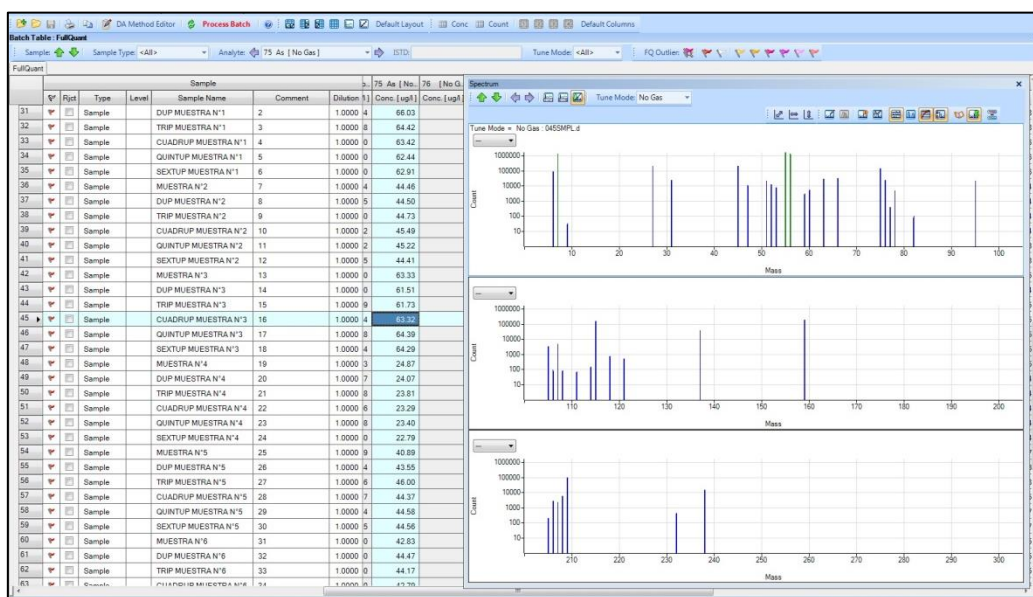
DA Method Editor  Process Batch  Default Layout  Conc  Count  Default Columns

Batch Table : FullQuant

Sample:  Sample Type: <All>  Analyte: 75 As [ No Gas ]  ISTD:  Tune Mode: <All>  FQ Outlier:

FullQuant

| | | Rjct | Type | Level | Sample Name | Comment | Dilution | 75 As [No.. Conc. [ug/l] | 76 [No G. Conc. [ug/l |
|---|---|---|---|---|---|---|---|---|---|
| 31 | | | Sample | | DUP MUESTRA N°1 | 2 | 1.0000 | 66.03 | |
| 32 | | | Sample | | TRIP MUESTRA N°1 | 3 | 1.0000 | 64.42 | |
| 33 | | | Sample | | CUADRUP MUESTRA N°1 | 4 | 1.0000 | 63.42 | |
| 34 | | | Sample | | QUINTUP MUESTRA N°1 | 5 | 1.0000 | 62.44 | |
| 35 | | | Sample | | SEXTUP MUESTRA N°1 | 6 | 1.0000 | 62.91 | |
| 36 | | | Sample | | MUESTRA N°2 | 7 | 1.0000 | 44.46 | |
| 37 | | | Sample | | DUP MUESTRA N°2 | 8 | 1.0000 | 44.50 | |
| 38 | | | Sample | | TRIP MUESTRA N°2 | 9 | 1.0000 | 44.73 | |
| 39 | | | Sample | | CUADRUP MUESTRA N°2 | 10 | 1.0000 | 45.49 | |
| 40 | | | Sample | | QUINTUP MUESTRA N°2 | 11 | 1.0000 | 45.22 | |
| 41 | | | Sample | | SEXTUP MUESTRA N°2 | 12 | 1.0000 | 44.41 | |
| 42 | | | Sample | | MUESTRA N°3 | 13 | 1.0000 | 63.33 | |
| 43 | | | Sample | | DUP MUESTRA N°3 | 14 | 1.0000 | 61.51 | |
| 44 | | | Sample | | TRIP MUESTRA N°3 | 15 | 1.0000 | 61.73 | |
| 45 | | | Sample | | CUADRUP MUESTRA N°3 | 16 | 1.0000 | 63.32 | |
| 46 | | | Sample | | QUINTUP MUESTRA N°3 | 17 | 1.0000 | 64.39 | |
| 47 | | | Sample | | SEXTUP MUESTRA N°3 | 18 | 1.0000 | 64.29 | |
| 48 | | | Sample | | MUESTRA N°4 | 19 | 1.0000 | 24.87 | |
| 49 | | | Sample | | DUP MUESTRA N°4 | 20 | 1.0000 | 24.07 | |
| 50 | | | Sample | | TRIP MUESTRA N°4 | 21 | 1.0000 | 23.81 | |
| 51 | | | Sample | | CUADRUP MUESTRA N°4 | 22 | 1.0000 | 23.29 | |
| 52 | | | Sample | | QUINTUP MUESTRA N°4 | 23 | 1.0000 | 23.40 | |
| 53 | | | Sample | | SEXTUP MUESTRA N°4 | 24 | 1.0000 | 22.79 | |
| 54 | | | Sample | | MUESTRA N°5 | 25 | 1.0000 | 40.89 | |
| 55 | | | Sample | | DUP MUESTRA N°5 | 26 | 1.0000 | 43.55 | |
| 56 | | | Sample | | TRIP MUESTRA N°5 | 27 | 1.0000 | 46.00 | |
| 57 | | | Sample | | CUADRUP MUESTRA N°5 | 28 | 1.0000 | 44.37 | |
| 58 | | | Sample | | QUINTUP MUESTRA N°5 | 29 | 1.0000 | 44.58 | |
| 59 | | | Sample | | SEXTUP MUESTRA N°5 | 30 | 1.0000 | 44.56 | |
| 60 | | | Sample | | MUESTRA N°6 | 31 | 1.0000 | 42.83 | |
| 61 | | | Sample | | DUP MUESTRA N°6 | 32 | 1.0000 | 44.47 | |
| 62 | | | Sample | | TRIP MUESTRA N°6 | 33 | 1.0000 | 44.17 | |
| 63 | | | Sample | | CUADRUP MUESTRA N°6 | 34 | 1.0000 | 42.79 | |

Spectrum
Tune Mode: No Gas

Tune Mode = No Gas : 045SMPL.d

1000000 100000 10000 1000 100 10
Count
10 20 30 40 50 60 70 80 90 100
Mass

1000000 100000 10000 1000 100 10
Count
110 120 130 140 150 160 170 180 190 200
Mass

1000000 100000 10000 1000 100 10
Count
210 220 230 240 250 260 270 280 290 300
Mass